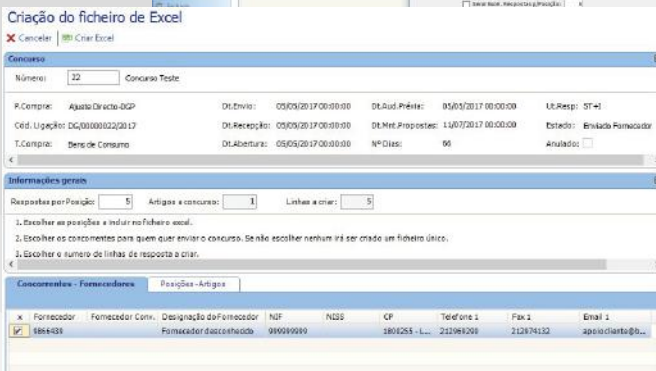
Criação do ficheiro de Excel

Cancelar | Criar Excel

Concurso

Número: 22 Concurso Teste

P.Compra: Ajuste Directo-DGP
Cód. Ligação: DG/00000022/2017
T.Compra: Bens de Consumo

Dt.Envio: 05/05/2017 00:00:00
Dt.Recepção: 05/05/2017 00:00:00
Dt.Abertura: 05/05/2017 00:00:00

Dt.Aud.Prévia: 05/05/2017 00:00:00
Dt.Max.Propostas: 11/07/2017 00:00:00
Nº Dias: 66

Ut.Resp: ST+I
Estado: Enviado Fornecedor
Anulado:

Informações gerais

Respostas por Posição: 5 Artigos a concurso: 1 Linhas a criar: 5

1. Escolher as posições a incluir no ficheiro excel.
2. Escolher os concorrentes para quem quer enviar o concurso. Se não escolher nenhum irá ser criado um ficheiro único.
3. Escolher o numero de linhas de resposta a criar.

Concorrentes - Fornecedores | Posições - Artigos

| x | Fornecedor | Fornecedor Conc. | Designação do Fornecedor | NIF | NISS | CP | Telefone 1 | Fax 1 | Email 1 |
|---|---|---|---|---|---|---|---|---|---|
| ✓ | 9866438 | | Fornecedor desconhecido | 999999990 | | 1800255 - L... | 212968200 | 212874132 | apoiocliente@b... |